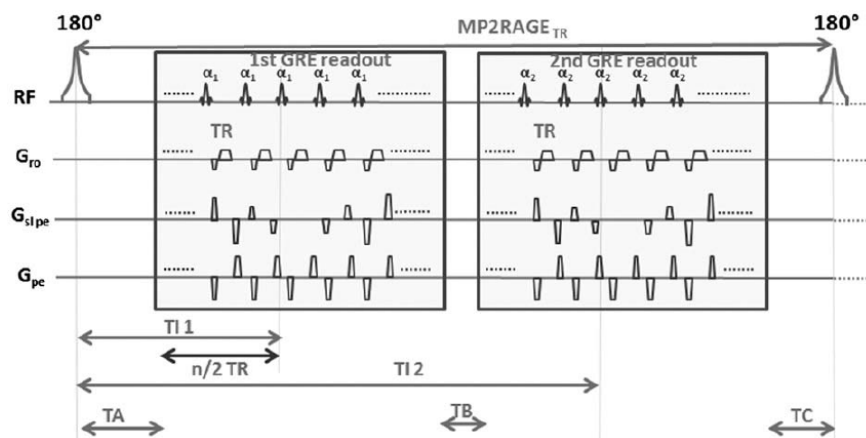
180°

MP2RAGE$_{TR}$

180°

1st GRE readout

2nd GRE readout

RF

$\alpha_1$ $\alpha_1$ $\alpha_1$ $\alpha_1$ $\alpha_1$

$\alpha_2$ $\alpha_2$ $\alpha_2$ $\alpha_2$ $\alpha_2$

TR

TR

G$_{ro}$

G$_{slpe}$

G$_{pe}$

TI 1

n/2 TR

TI 2

TA

TB

TC